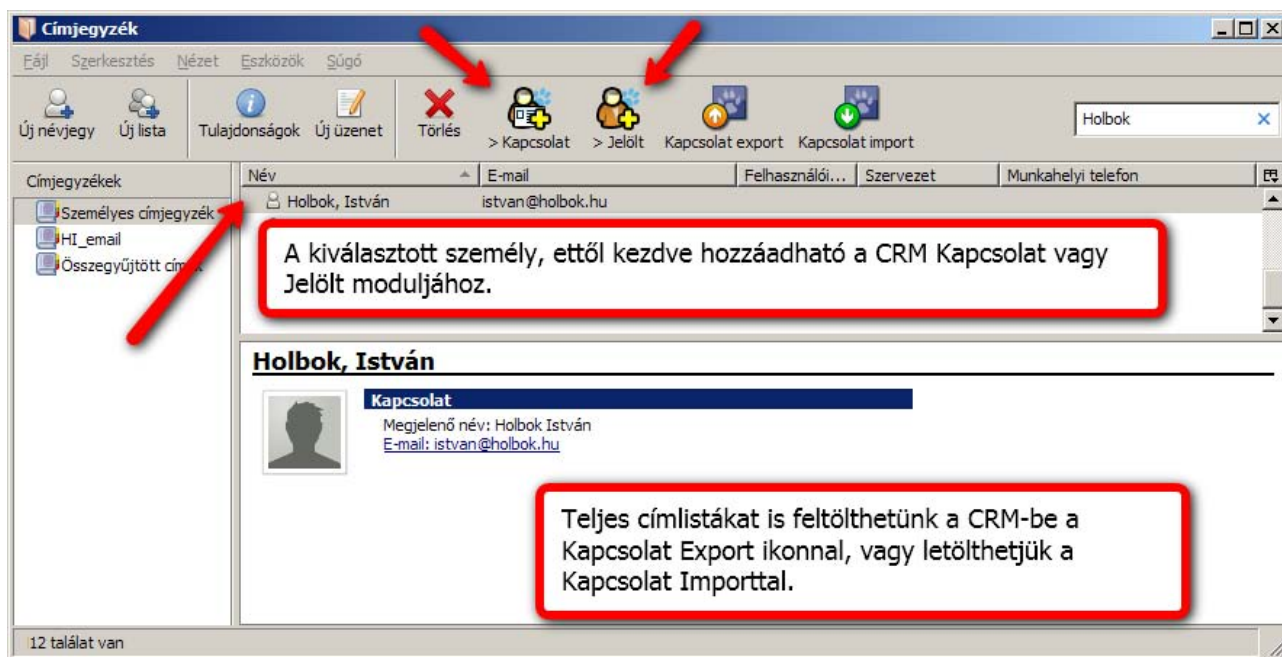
Címjegyzék

Fájl Szerkesztés Nézet Eszközök Súgó

Új névjegy Új lista Tulajdonságok Új üzenet Törlés > Kapcsolat > Jelölt Kapcsolat export Kapcsolat import

Holbok

Címjegyzékek

Személyes címjegyzék
HI_email
Összegyűjtött cím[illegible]k

| Név | E-mail | Felhasználói... | Szervezet | Munkahelyi telefon |
|---|---|---|---|---|
| Holbok, István | istvan@holbok.hu | | | |

A kiválasztott személy, ettől kezdve hozzáadható a CRM Kapcsolat vagy Jelölt moduljához.

Holbok, István

Kapcsolat

Megjelenő név: Holbok István
E-mail: istvan@holbok.hu

Teljes címlistákat is feltölthetünk a CRM-be a Kapcsolat Export ikonnal, vagy letölthetjük a Kapcsolat Importtal.

12 találat van